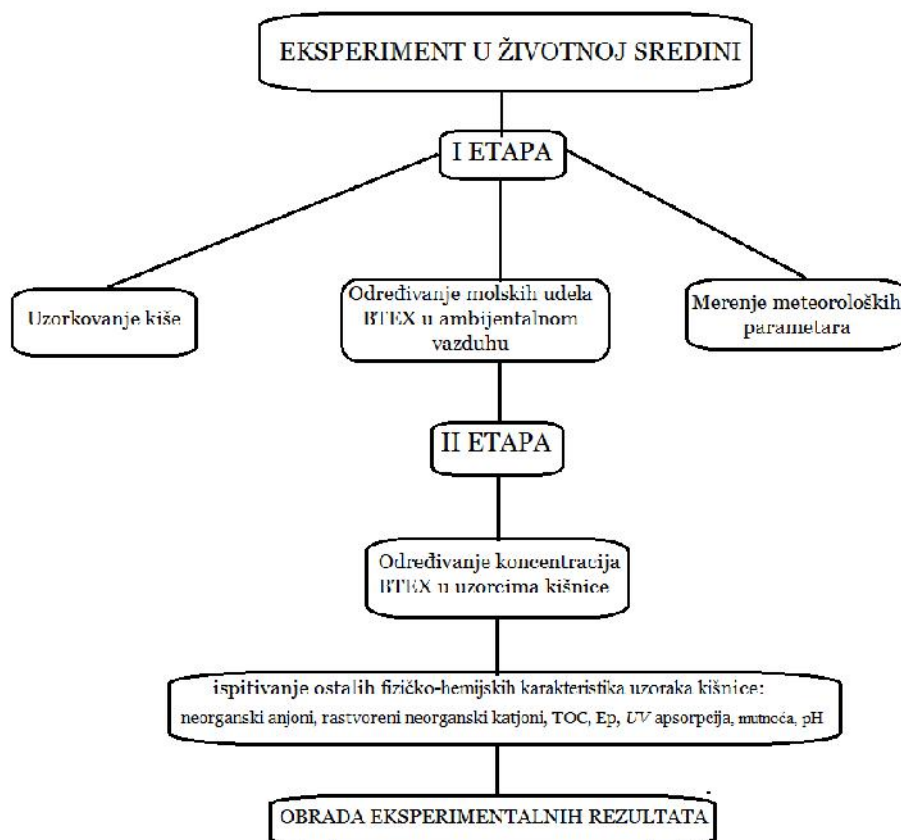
EKSPERIMENT U ŽIVOTNOJ SREDINI

I ETAPA

Uzorkovanje kiše

Određivanje molskih udela BTEX u ambijentalnom vazduhu

Merenje meteoroloških parametara

II ETAPA

Određivanje koncentracija BTEX u uzorcima kišnice

ispitivanje ostalih fizičko-hemijskih karakteristika uzoraka kišnice: neorganski anjoni, rastvoreni neorganski katjoni, TOC, Ep, $UV$ apsorpcija, mutnoća, pH

OBRADA EKSPERIMENTALNIH REZULTATA